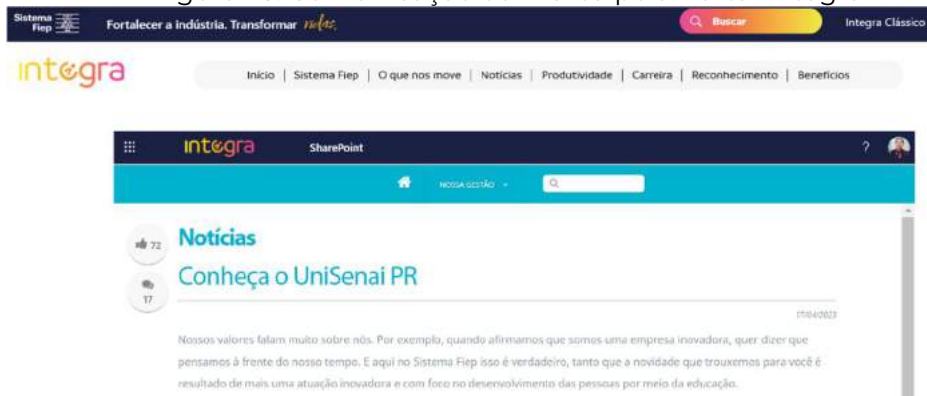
Sistema Fiep

Fortalecer a Indústria. Transformar vidas.

Buscar

Integra Clássico

integra

Início | Sistema Fiep | O que nos move | Notícias | Produtividade | Carreira | Reconhecimento | Benefícios

integra SharePoint

?

NOSSA GESTÃO

72

17

Notícias

Conheça o UniSenai PR

17/04/2023

Nossos valores falam muito sobre nós. Por exemplo, quando afirmamos que somos uma empresa inovadora, quer dizer que pensamos à frente do nosso tempo. E aqui no Sistema Fiep isso é verdadeiro, tanto que a novidade que trouxemos para você é resultado de mais uma atuação inovadora e com foco no desenvolvimento das pessoas por meio da educação.